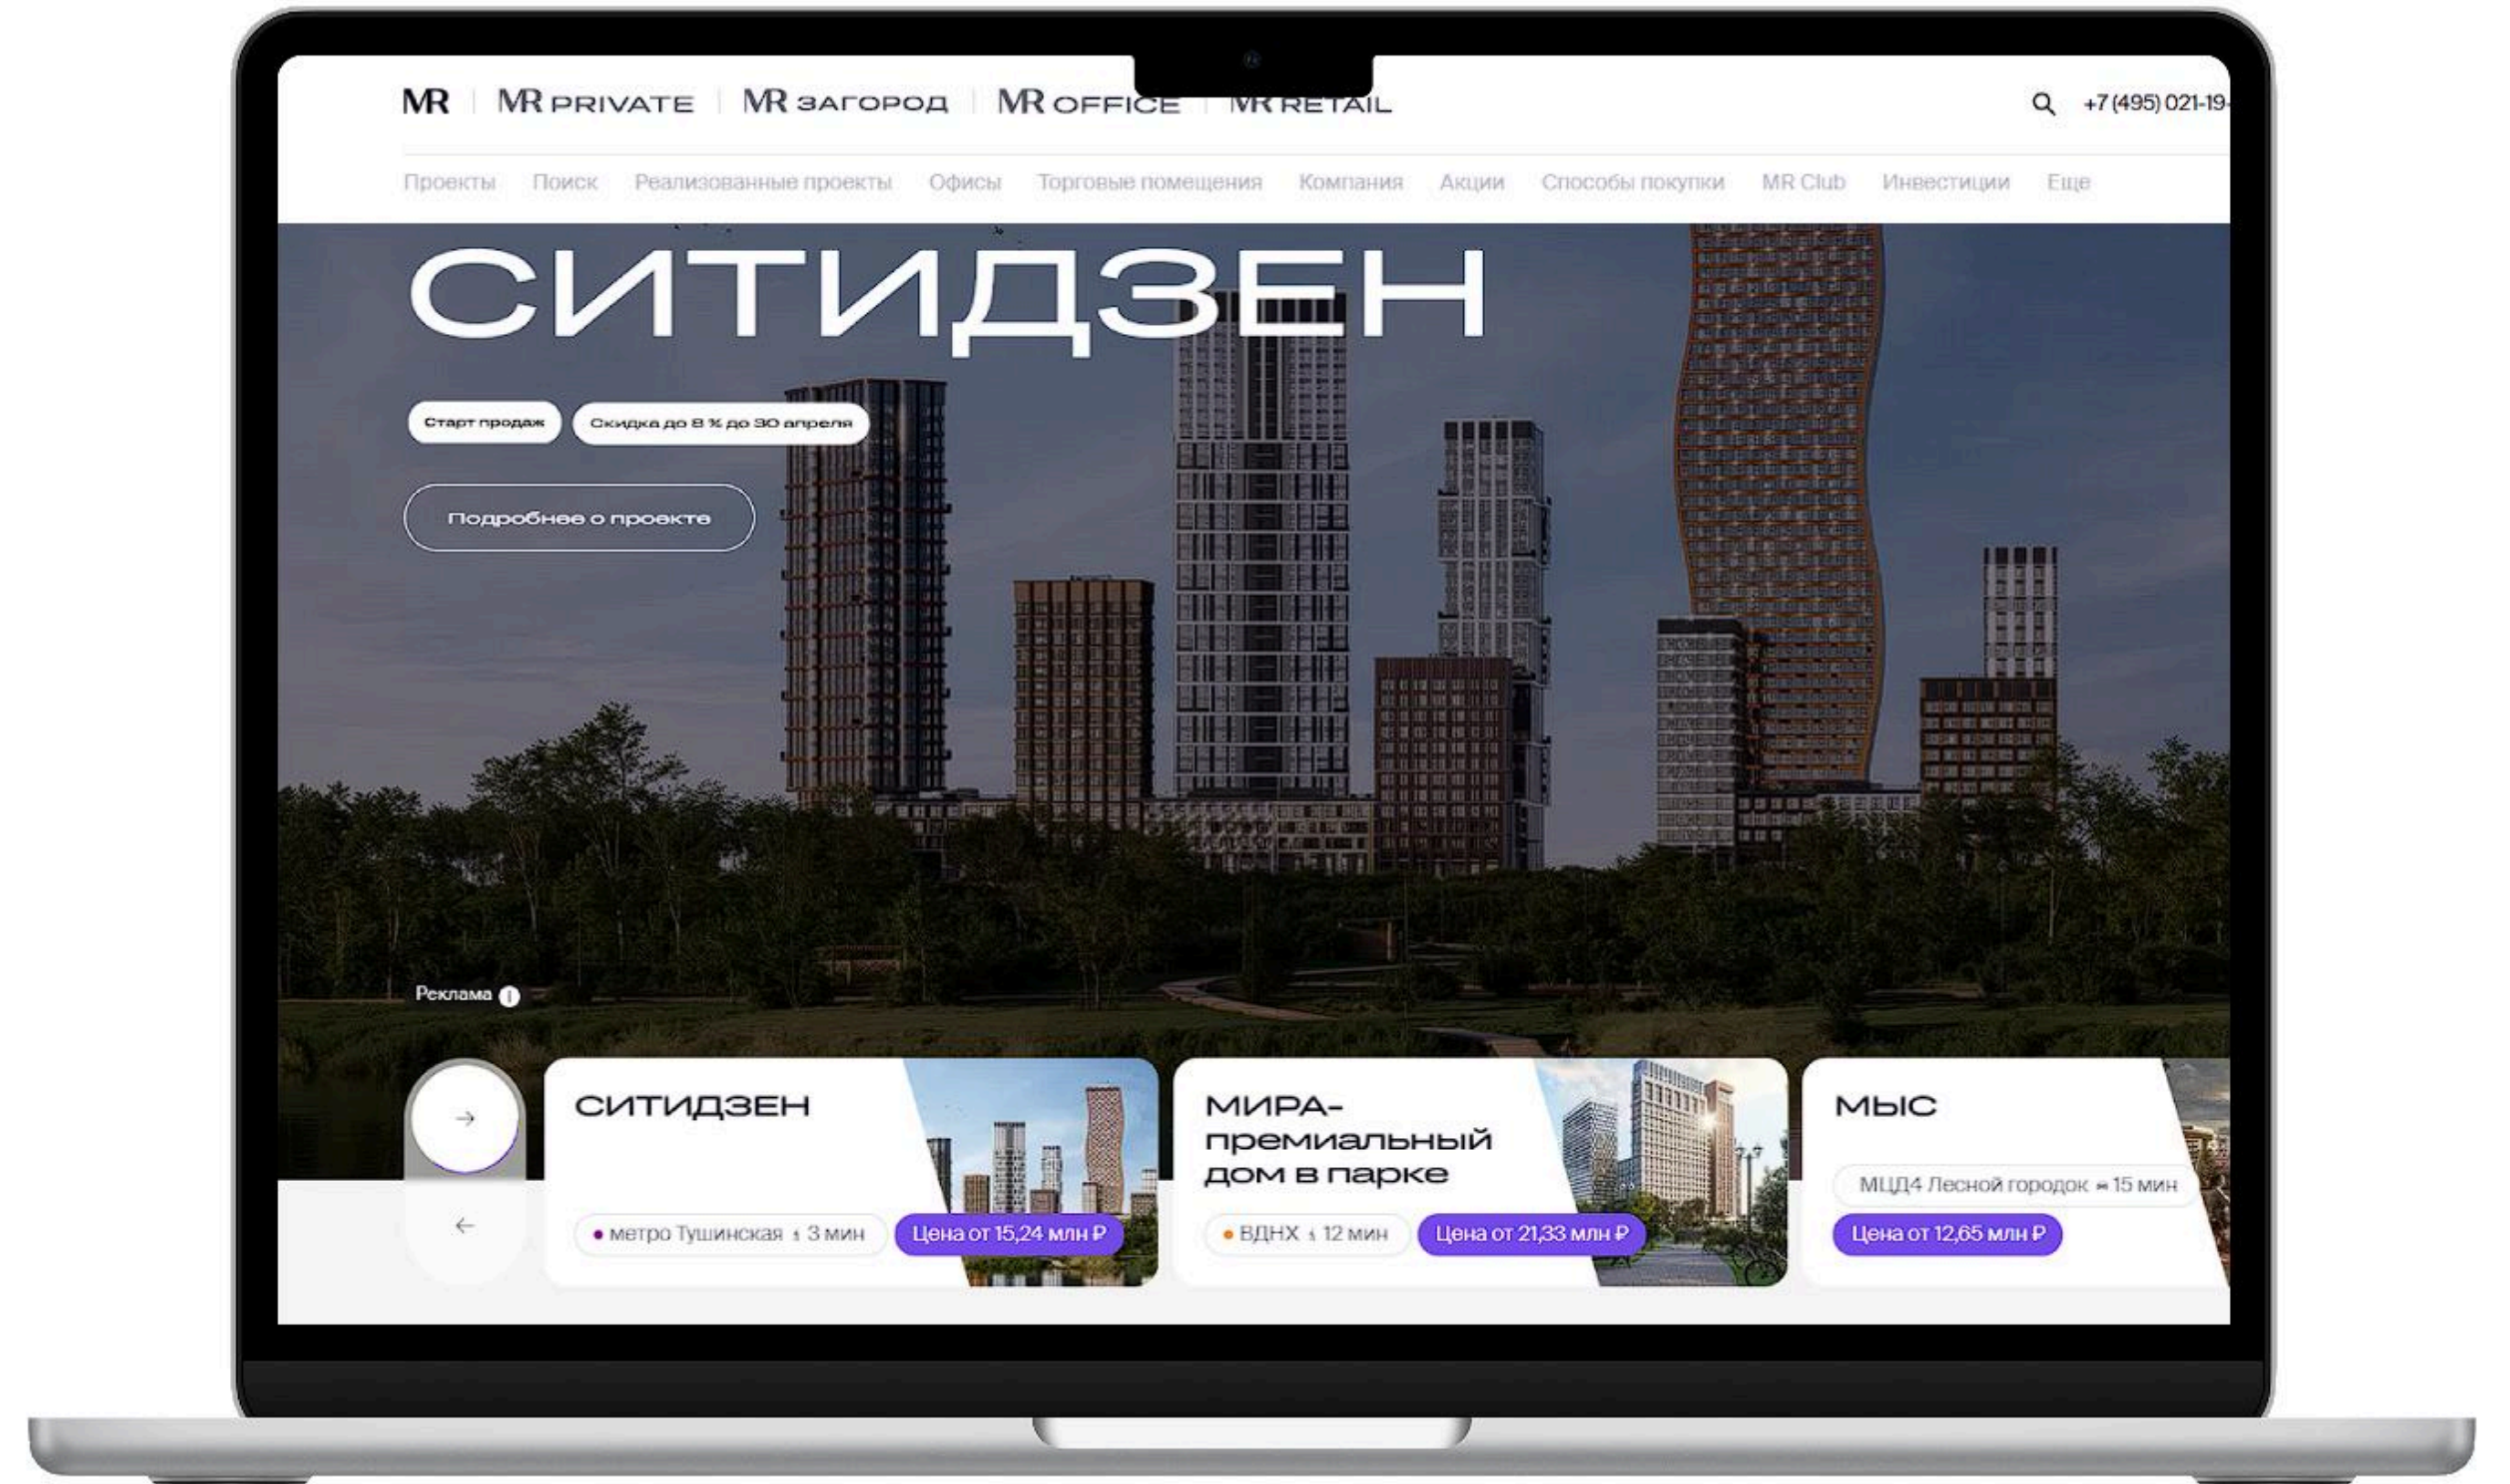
MR | MR PRIVATE | MR ЗАГОРОД | MR OFFICE | MR RETAIL

+7 (495) 021-19-

Проекты Поиск Реализованные проекты Офисы Торговые помещения Компания Акции Способы покупки MR Club Инвестиции Еще

СИТИДЗЕН

Старт продаж

Скидка до 8 % до 30 апреля

Подробнее о проекте

Реклама

СИТИДЗЕН

метро Тушинская 3 мин

Цена от 15,24 млн ₽

МИРА-премиальный дом в парке

ВДНХ 12 мин

Цена от 21,33 млн ₽

МЫС

МЦД4 Лесной городок 15 мин

Цена от 12,65 млн ₽